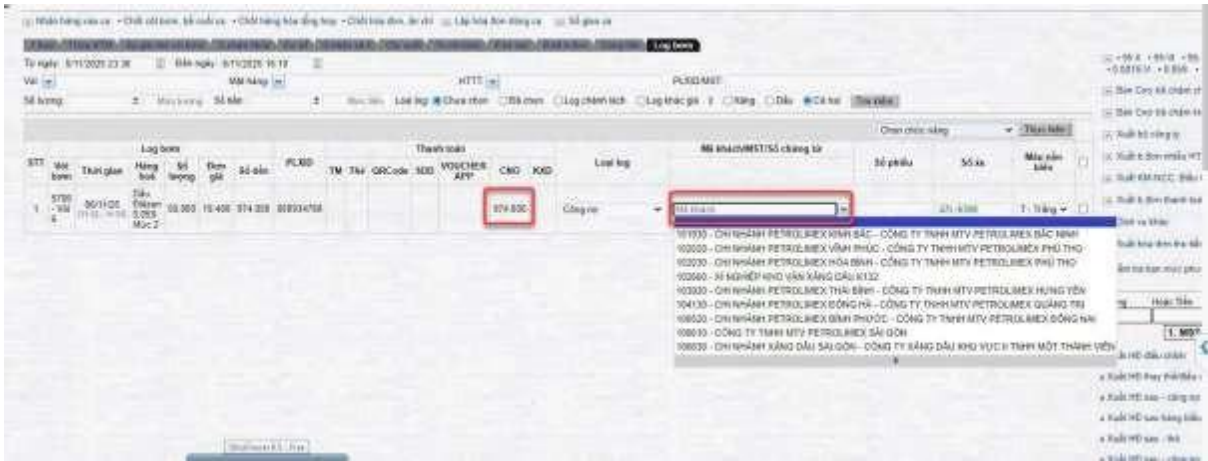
Nhận hàng vào ca · Chốt cột bơm, tồn cuối ca · Chốt hàng hóa đồng hồ · Chốt hóa đơn, ấn chỉ · Lập hóa đơn đồng ca · Sổ giao ca

Log bơm

Từ ngày: 6/11/2025 23:38 Đến ngày: 6/11/2025 16:10

Vòi Mã hàng HTTT PLXID/MST

Số lượng Đơn giá Số tiền Loại log: Chưa chọn Đã chọn Log chênh lệch Log khác giá Xăng Dầu Cả hai Tìm kiếm

Chọn chức năng Thực hiện

| STT | Vòi bơm | Thời gian | Hàng hoá | Số lượng | Đơn giá | Số tiền | PLXID | TM | Thẻ | QRCode | SDD | VOUCHER APP | CNG | KHD | Loại log | Mã khách/MST/Số chứng từ | Số phiếu | Số xe | Mẫu vận biển | |
|---|---|---|---|---|---|---|---|---|---|---|---|---|---|---|---|---|---|---|---|---|
| 1 | 5700 - Vòi 6 | 06/11/25 | Dầu Diesel 0,05S Mức 2 | 55.000 | 15.400 | 974.009 | 008934708 | | | | | | 974.600 | | Công nợ | Mã khách | | | 7 - Trắng | |

101030 - CHI NHÁNH PETROLIMEX KINH BẮC - CÔNG TY TNHH MTV PETROLIMEX BẮC NINH
102030 - CHI NHÁNH PETROLIMEX VĨNH PHÚC - CÔNG TY TNHH MTV PETROLIMEX PHÚ THỌ
102030 - CHI NHÁNH PETROLIMEX HÒA BÌNH - CÔNG TY TNHH MTV PETROLIMEX PHÚ THỌ
102060 - XÍ NGHIỆP KHO VẬN XĂNG DẦU K132
103030 - CHI NHÁNH PETROLIMEX THÁI BÌNH - CÔNG TY TNHH MTV PETROLIMEX HƯNG YÊN
104130 - CHI NHÁNH PETROLIMEX ĐÔNG HÀ - CÔNG TY TNHH MTV PETROLIMEX QUẢNG TRỊ
106030 - CHI NHÁNH PETROLIMEX BÌNH PHƯỚC - CÔNG TY TNHH MTV PETROLIMEX ĐỒNG NAI
108030 - CÔNG TY TNHH MTV PETROLIMEX SÀI GÒN
108030 - CHI NHÁNH XĂNG DẦU SÀI GÒN - CÔNG TY XĂNG DẦU KHU VỰC II TNHH MỘT THÀNH VIÊN

Bán Cnợ kê chậm
Bán Cnợ trả chậm
Xuất trả công ty
Xuất trả đơn nhiều HT
Xuất KM NCC
Xuất trả đơn thanh toán
Xuất hóa đơn
Xuất hóa đơn thư
Hoàn tiền
1. MST
Xuất HĐ điều chỉnh
Xuất HĐ thay thế
Xuất HĐ sau - công nợ
Xuất HĐ sau hàng
Xuất HĐ sau - thẻ
Xuất HĐ sau - công nợ